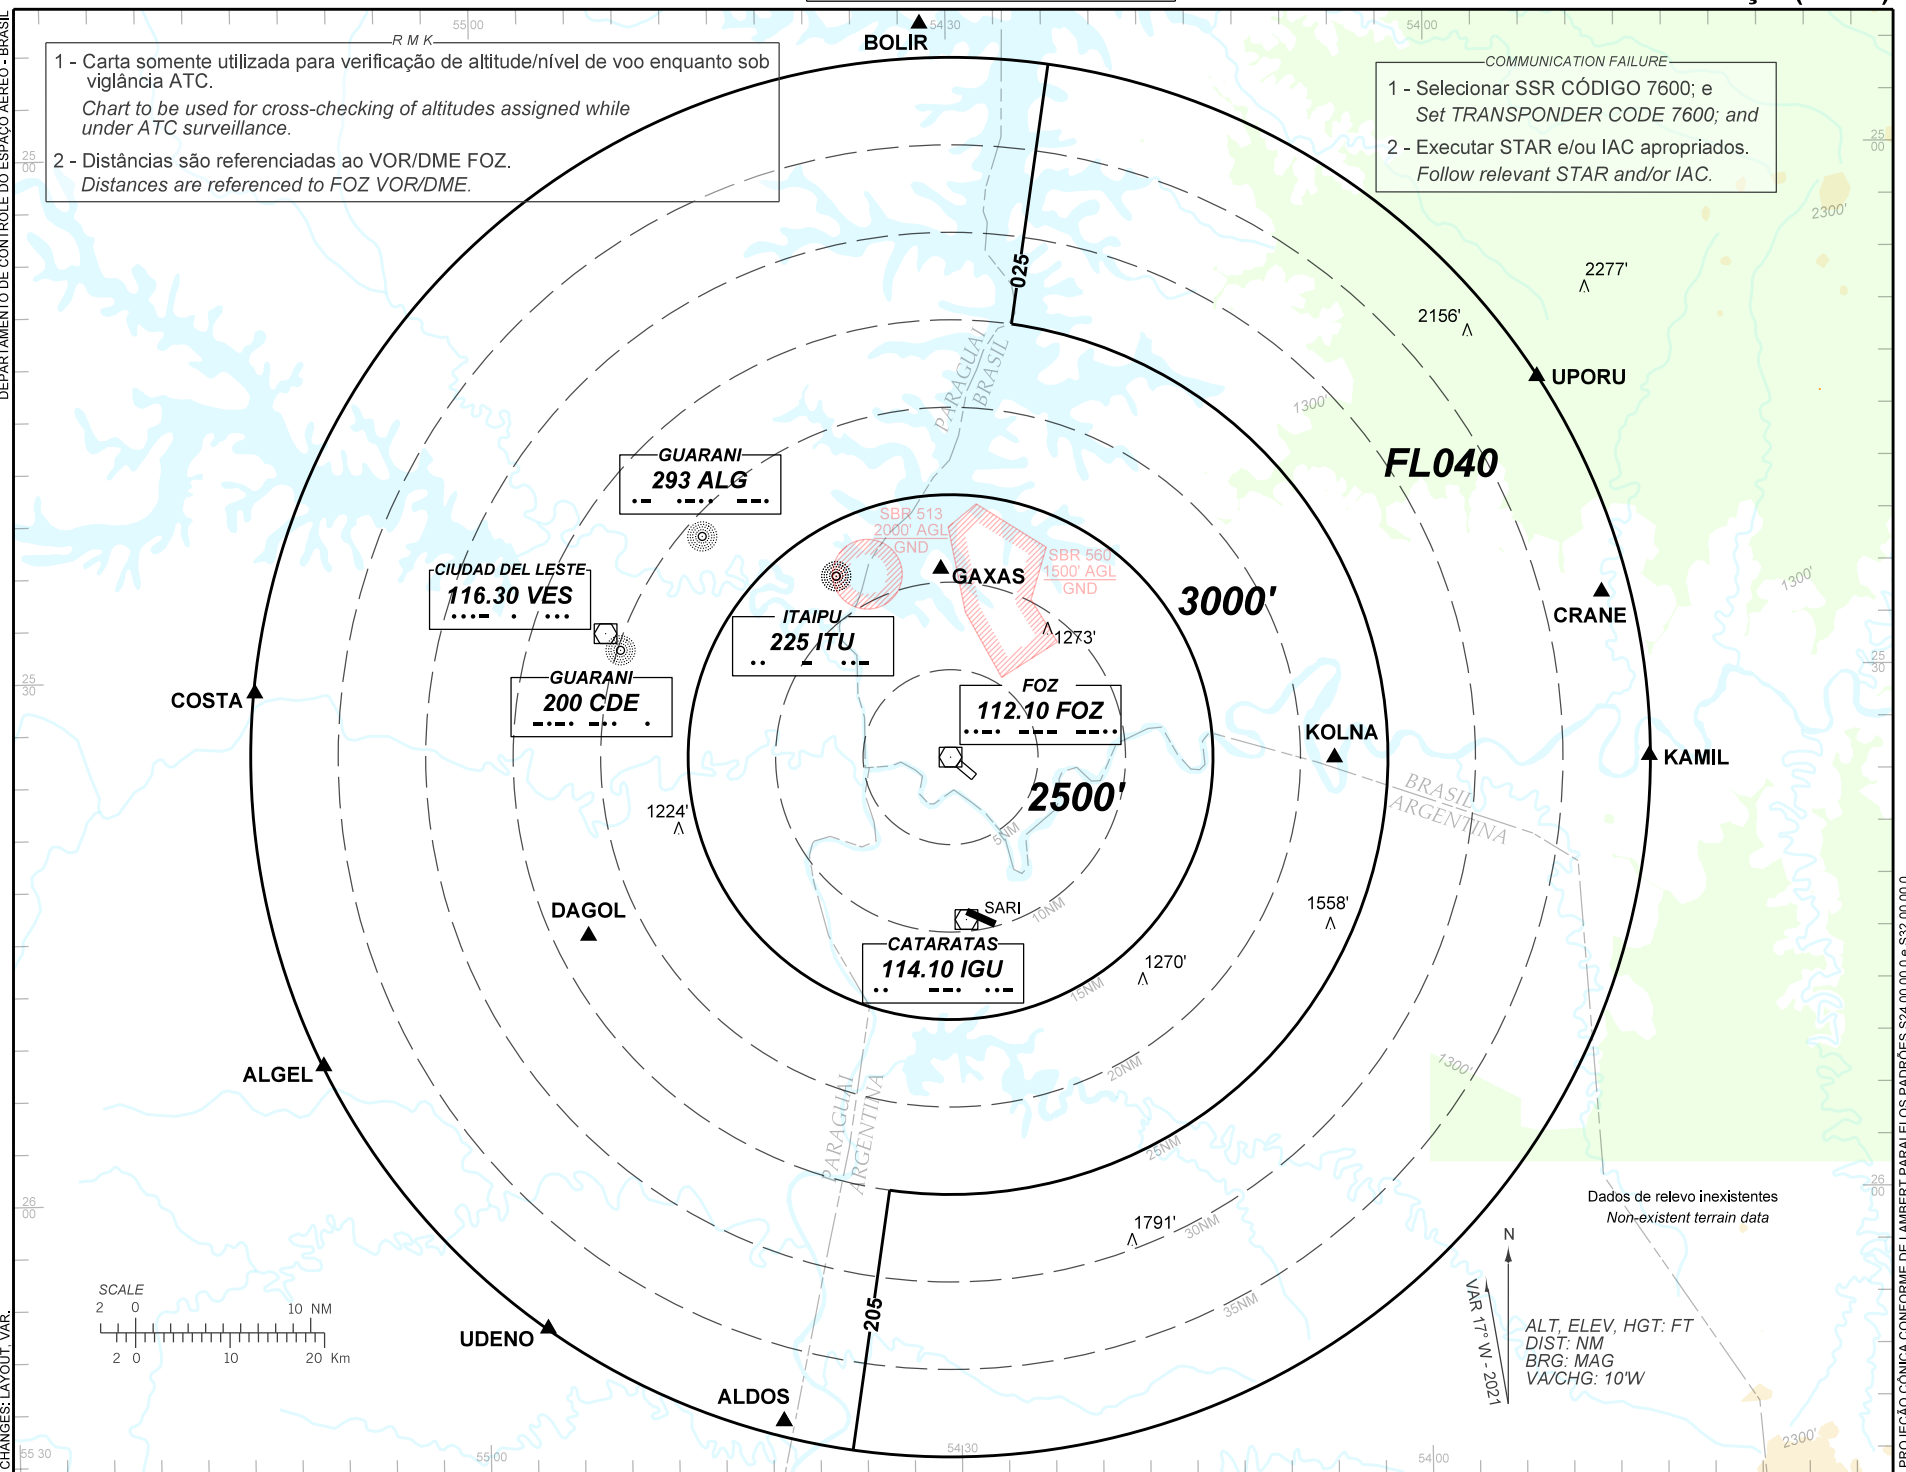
DEPARTAMENTO DE CONTROLE DO ESPAÇO AÉREO - BRASIL

R M K

1 - Carta somente utilizada para verificação de altitude/nível de voo enquanto sob vigilância ATC.
Chart to be used for cross-checking of altitudes assigned while under ATC surveillance.

2 - Distâncias são referenciadas ao VOR/DME FOZ.
Distances are referenced to FOZ VOR/DME.

55 00

BOLIR

54 30

54 00

COMMUNICATION FAILURE

1 - Selecionar SSR CÓDIGO 7600; e
Set TRANSPONDER CODE 7600; and

2 - Executar STAR e/ou IAC apropriados.
Follow relevant STAR and/or IAC.

25 00

2300'

2277'

2156'

025

PARAGUAI BRASIL

UPORU

1300'

FL040

GUARANI
293 ALG

SBR 513
2000' AGL
GND

SBR 560
1500' AGL
GND

GAXAS

3000'

CRANE

1300'

CIUDAD DEL LESTE
116.30 VES

ITAIPU
225 ITU

1273'

GUARANI
200 CDE

25 30

COSTA

FOZ
112.10 FOZ

KOLNA

KAMIL

BRASIL ARGENTINA

2500'

1224'

5NM

10NM

SARI

1558'

DAGOL

CATARATAS
114.10 IGU

1270'

15NM

ALGEL

20NM

1300'

PARAGUAI ARGENTINA

25NM

26 00

Dados de relevo inexistentes
Non-existent terrain data

1791'

30NM

N

SCALE
2 0 10 NM
2 0 10 20 Km

205

35NM

VAR 17° W - 2021

UDENO

ALT, ELEV, HGT: FT
DIST: NM
BRG: MAG
VA/CHG: 10'W

ALDOS

2300'

55 30

55 00

54 30

54 00

CHANGES: LAYOUT, VAR.

PROJEÇÃO CÔNICA CONFORME DE LAMBERT PARALELOS PADRÕES S24 00 00.0 e S32 00 00.0